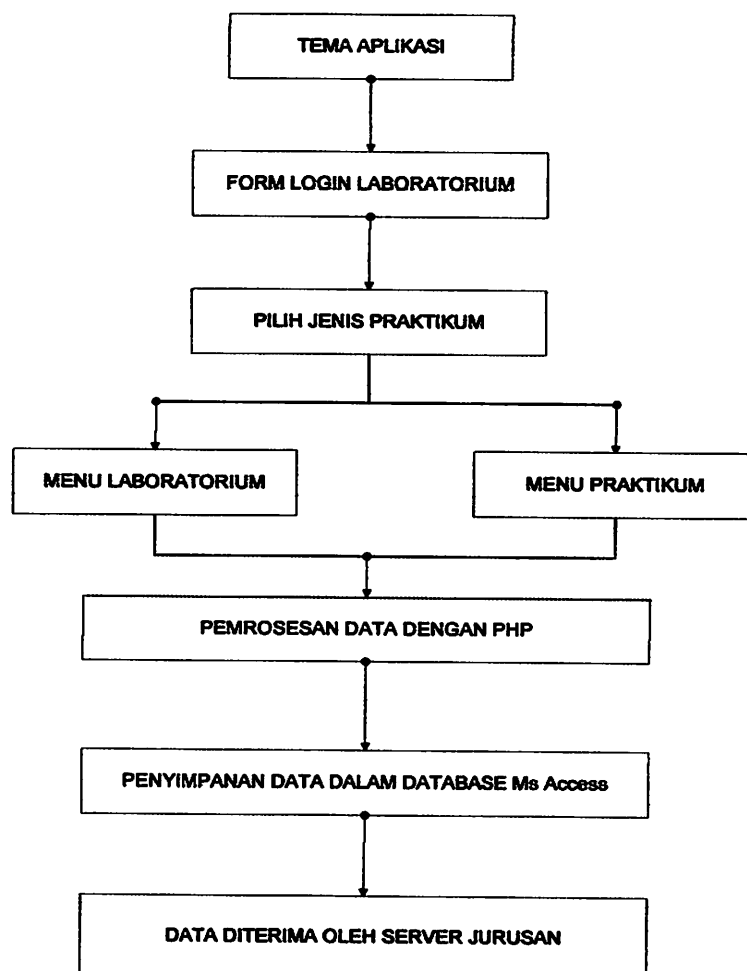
TEMA APLIKASI

FORM LOGIN LABORATORIUM

PILIH JENIS PRAKTIKUM

MENU LABORATORIUM

MENU PRAKTIKUM

PEMROSESAN DATA DENGAN PHP

PENYIMPANAN DATA DALAM DATABASE Ms Access

DATA DITERIMA OLEH SERVER JURUSAN